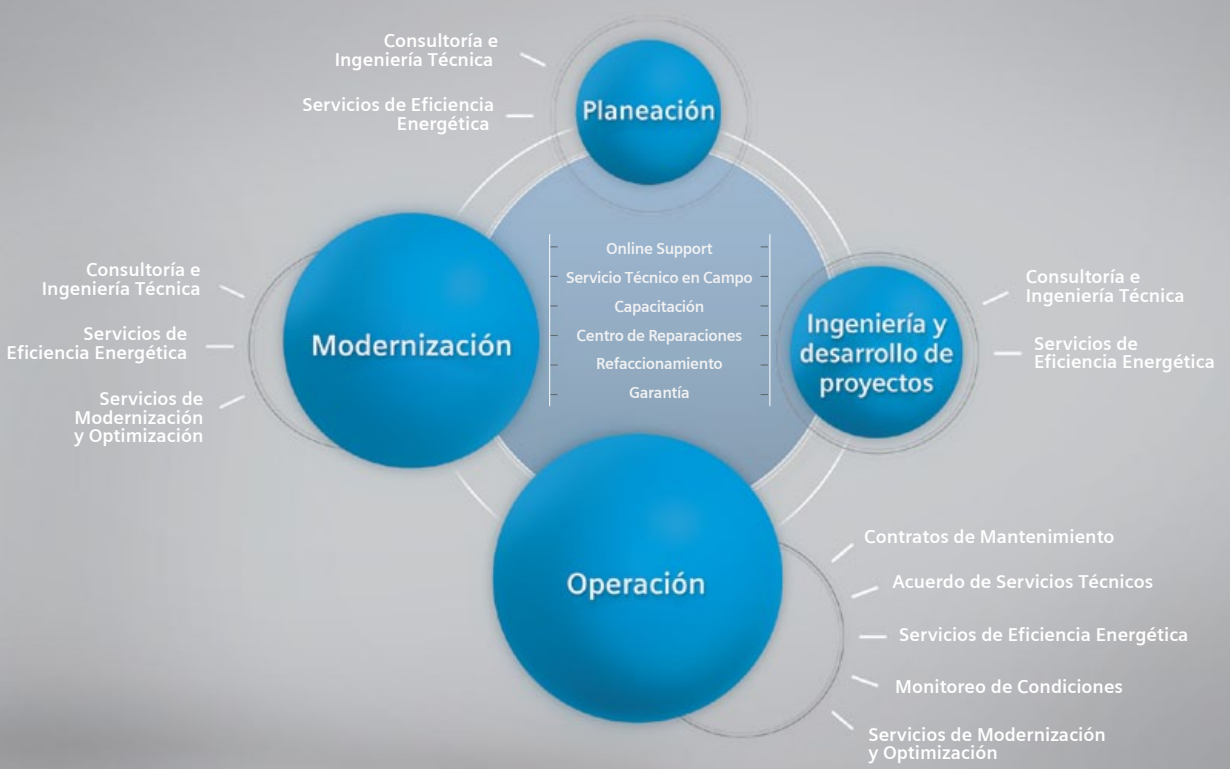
Consultoría e Ingeniería Técnica

Servicios de Eficiencia Energética

Planeación

Online Support
Servicio Técnico en Campo
Capacitación
Centro de Reparaciones
Refaccionamiento
Garantía

Consultoría e Ingeniería Técnica

Servicios de Eficiencia Energética

Servicios de Modernización y Optimización

Modernización

Ingeniería y desarrollo de proyectos

Consultoría e Ingeniería Técnica

Servicios de Eficiencia Energética

Operación

Contratos de Mantenimiento

Acuerdo de Servicios Técnicos

Servicios de Eficiencia Energética

Monitoreo de Condiciones

Servicios de Modernización y Optimización